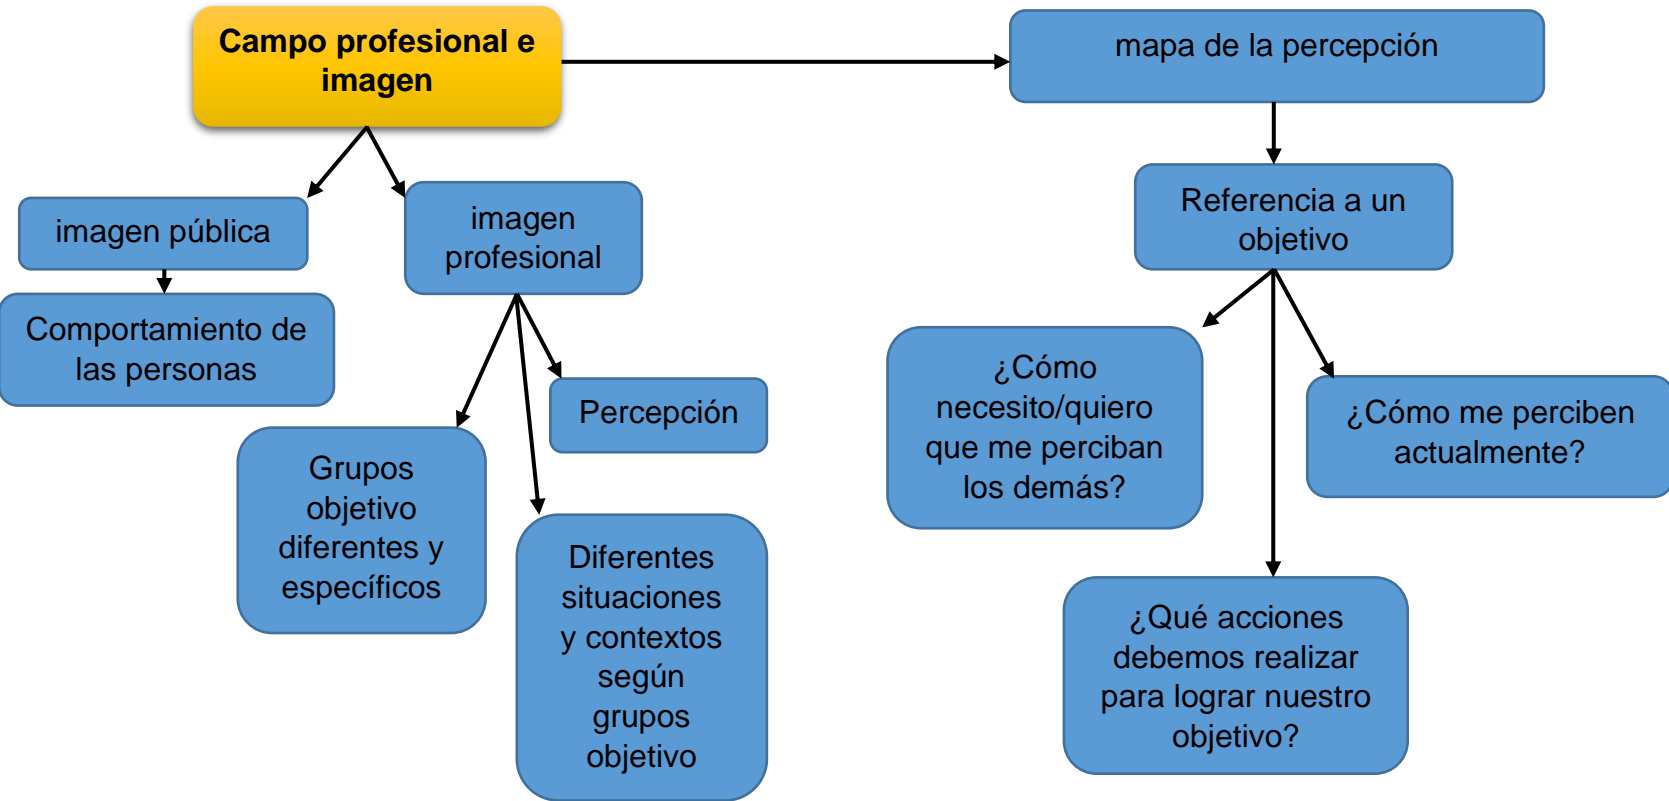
Campo profesional e imagen

imagen pública

Comportamiento de las personas

imagen profesional

Percepción

Grupos objetivo diferentes y específicos

Diferentes situaciones y contextos según grupos objetivo

mapa de la percepción

Referencia a un objetivo

¿Cómo necesito/quiero que me perciban los demás?

¿Cómo me perciben actualmente?

¿Qué acciones debemos realizar para lograr nuestro objetivo?